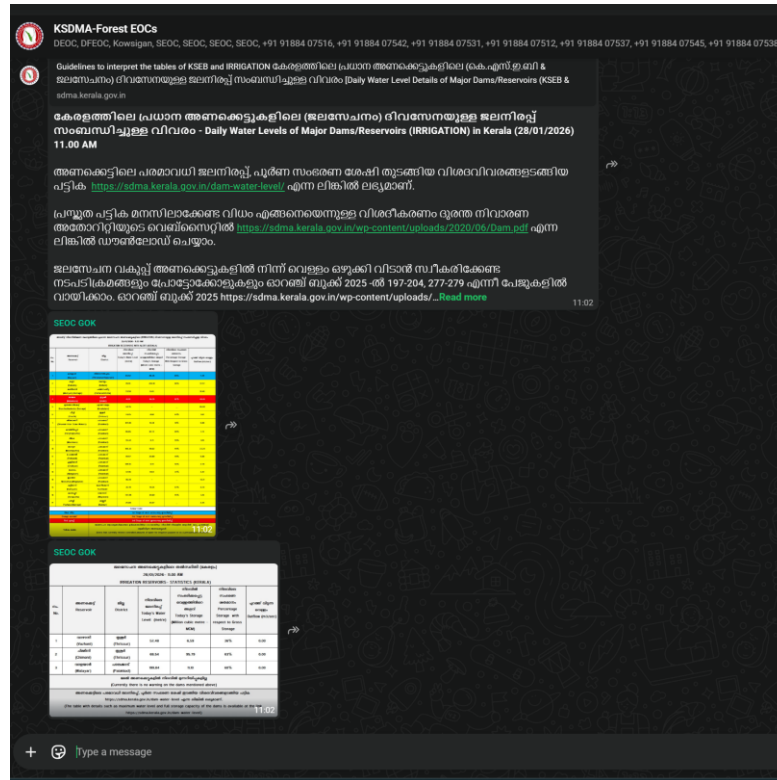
KSDMA-Forest EOCs

DEOC, DFEOC, Kowsigan, SEOC, SEOC, SEOC, +91 91884 07516, +91 91884 07542, +91 91884 07531, +91 91884 07530, +91 91884 07512, +91 91884 07537, +91 91884 07545, +91 91884 07538

Guidelines to interpret the tables of KSEB and IRRIGATION കേരളത്തിലെ പ്രധാന അണക്കെട്ടുകളിലെ (കെ.എസ്.ഇ.ബി & ജലസേചനം) ദിവസേനയുള്ള ജലനിരപ്പ് സംബന്ധിച്ചുള്ള വിവരം [Daily Water Level Details of Major Dams/Reservoirs (KSEB &

sdma.kerala.gov.in

കേരളത്തിലെ പ്രധാന അണക്കെട്ടുകളിലെ (ജലസേചനം) ദിവസേനയുള്ള ജലനിരപ്പ് സംബന്ധിച്ചുള്ള വിവരം - Daily Water Levels of Major Dams/Reservoirs (IRRIGATION) in Kerala (28/01/2026) 11.00 AM

അണക്കെട്ടിലെ പരമാവധി ജലനിരപ്പ്, പൂർണ സംഭരണ ശേഷി തുടങ്ങിയ വിശദവിവരങ്ങളടങ്ങിയ പട്ടിക https://sdma.kerala.gov.in/dam-water-level/ എന്ന ലിങ്കിൽ ലഭ്യമാണ്.

പ്രസ്തുത പട്ടിക മനസിലാക്കേണ്ട വിധം എങ്ങനെയെന്നുള്ള വിശദീകരണം ദുരന്ത നിവാരണ അതോറിറ്റിയുടെ വെബ്സൈറ്റിൽ https://sdma.kerala.gov.in/wp-content/uploads/2020/06/Dam.pdf എന്ന ലിങ്കിൽ ഡൗൺലോഡ് ചെയ്യാം.

ജലസേചന വകുപ്പ് അണക്കെട്ടുകളിൽ നിന്ന് വെള്ളം ഒഴുക്കി വിടാൻ സ്വീകരിക്കേണ്ട നടപടിക്രമങ്ങളും പ്രോട്ടോക്കോളുകളും ഓറഞ്ച് ബുക്ക് 2025 -ൽ 197-204, 277-279 എന്നീ പേജുകളിൽ വായിക്കാം. ഓറഞ്ച് ബുക്ക് 2025 https://sdma.kerala.gov.in/wp-content/uploads/...Read more

11:02

SEOC GOK

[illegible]

11:02

SEOC GOK

IRRIGATION RESERVOIRS - STATISTICS (KERALA)

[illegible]

11:02

Type a message